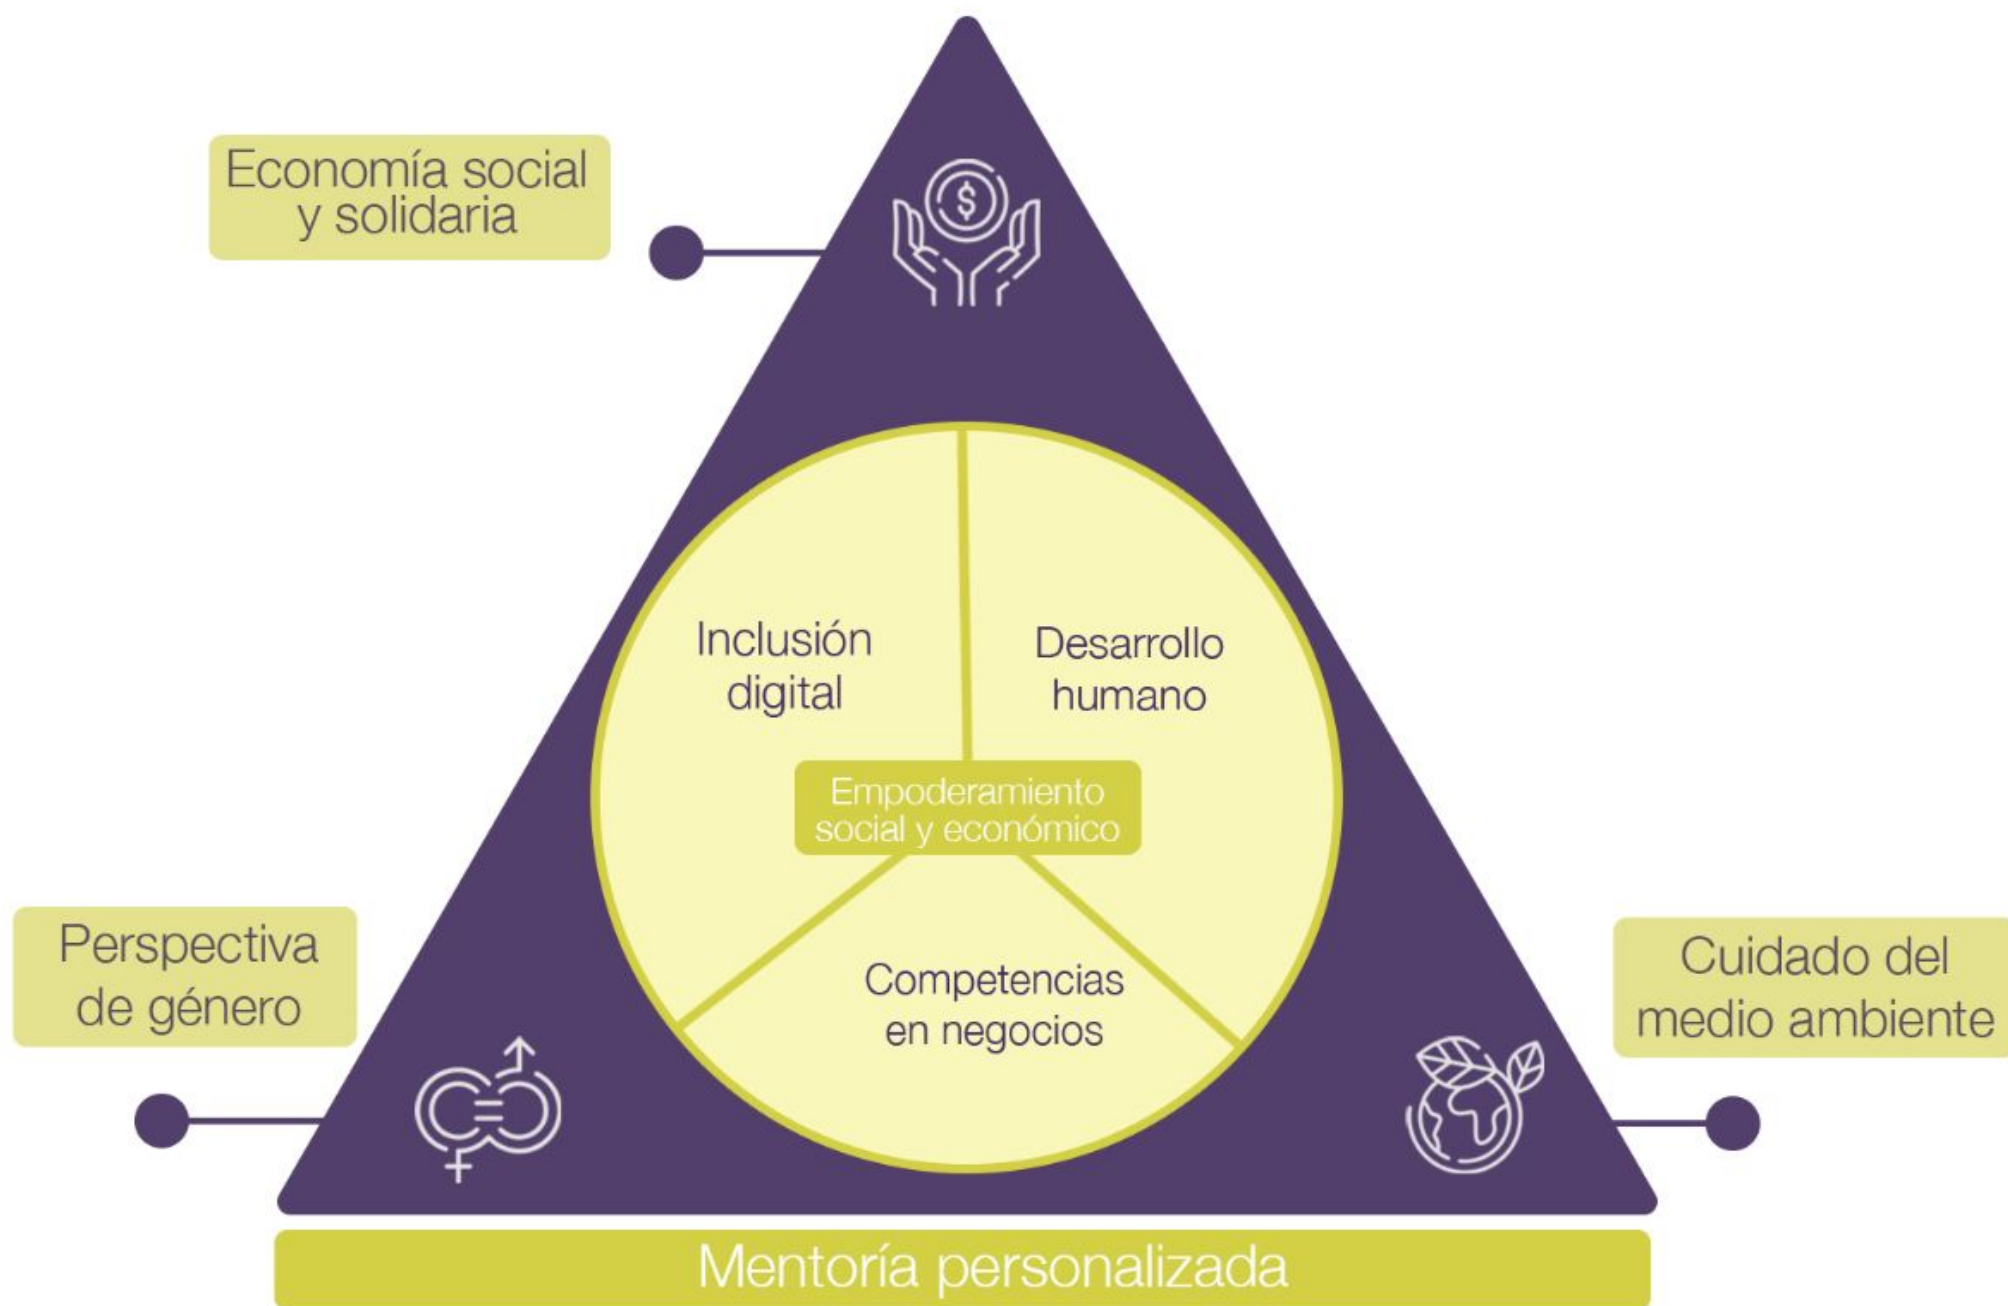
Economía social y solidaria

Inclusión digital

Desarrollo humano

Empoderamiento social y económico

Competencias en negocios

Perspectiva de género

Cuidado del medio ambiente

Mentoría personalizada